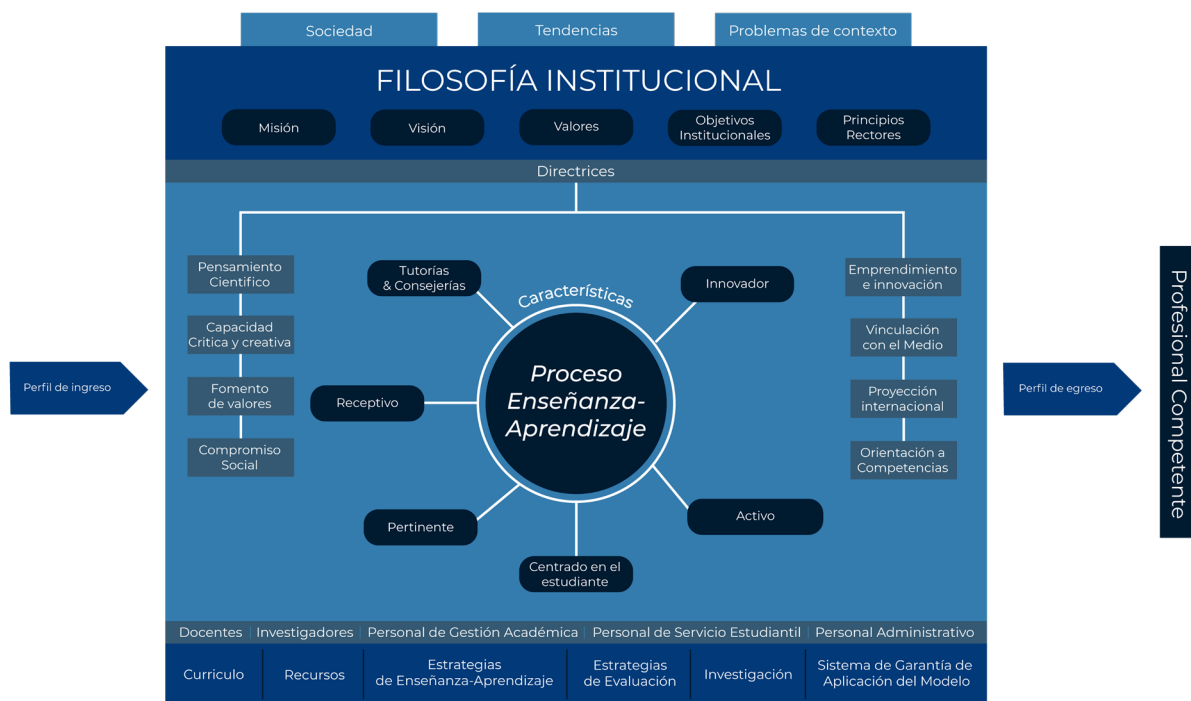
Sociedad

Tendencias

Problemas de contexto

FILOSOFÍA INSTITUCIONAL

Misión

Visión

Valores

Objetivos Institucionales

Principios Rectores

Directrices

Pensamiento Científico

Capacidad Crítica y creativa

Fomento de valores

Compromiso Social

Tutorías & Consejerías

Características

Innovador

Emprendimiento e innovación

Vinculación con el Medio

Proyección internacional

Orientación a Competencias

Perfil de ingreso

Receptivo

Proceso Enseñanza-Aprendizaje

Perfil de egreso

Profesional Competente

Pertinente

Activo

Centrado en el estudiante

Docentes | Investigadores | Personal de Gestión Académica | Personal de Servicio Estudiantil | Personal Administrativo

Curriculo

Recursos

Estrategias de Enseñanza-Aprendizaje

Estrategias de Evaluación

Investigación

Sistema de Garantía de Aplicación del Modelo